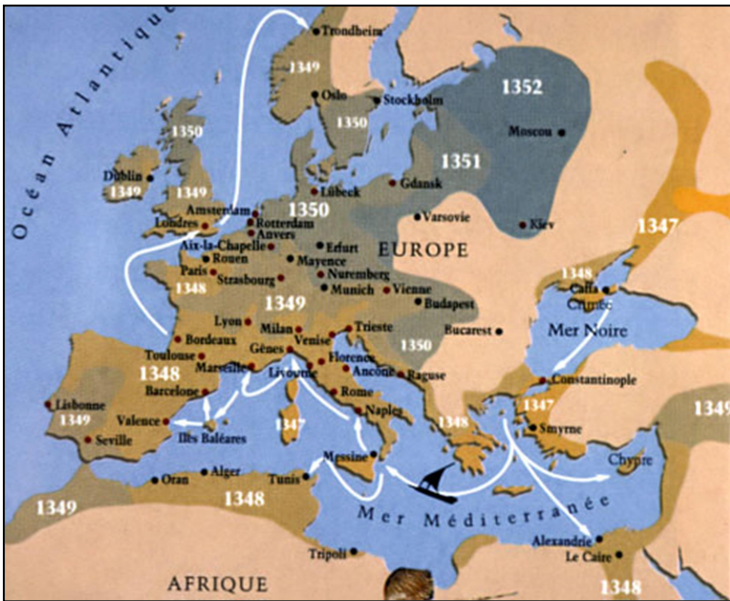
Océan Atlantique

Trondheim
1349
Oslo
Stockholm
1352
Moscou
1350
1350
Dublin
1349
1349
1351
Lübeck
Gdansk
Amsterdam
Londres
Rotterdam
1350
Anvers
Varsovie
Kiev
1347
Aix-la-Chapelle
Erfurt
Rouen
Mayence
EUROPE
Paris
Strasbourg
Nuremberg
1348
Munich
Vienne
1348
Caffa
Crimée
1349
Budapest
Lyon
Milan
Trieste
Bucarest
Mer Noire
Bordeaux
Venise
Gênes
Florence
1350
Toulouse
1348
Marseille
Ancone
Raguse
Constantinople
Livourne
Barcelone
Rome
Lisbonne
1349
Valence
Naples
1347
1349
Seville
Iles Baléares
1347
1348
Smyrne
Messine
Chypre
Oran
Alger
Tunis
1349
1348
Mer Méditerranée
Tripoli
Alexandrie
Le Caire
AFRIQUE
1348